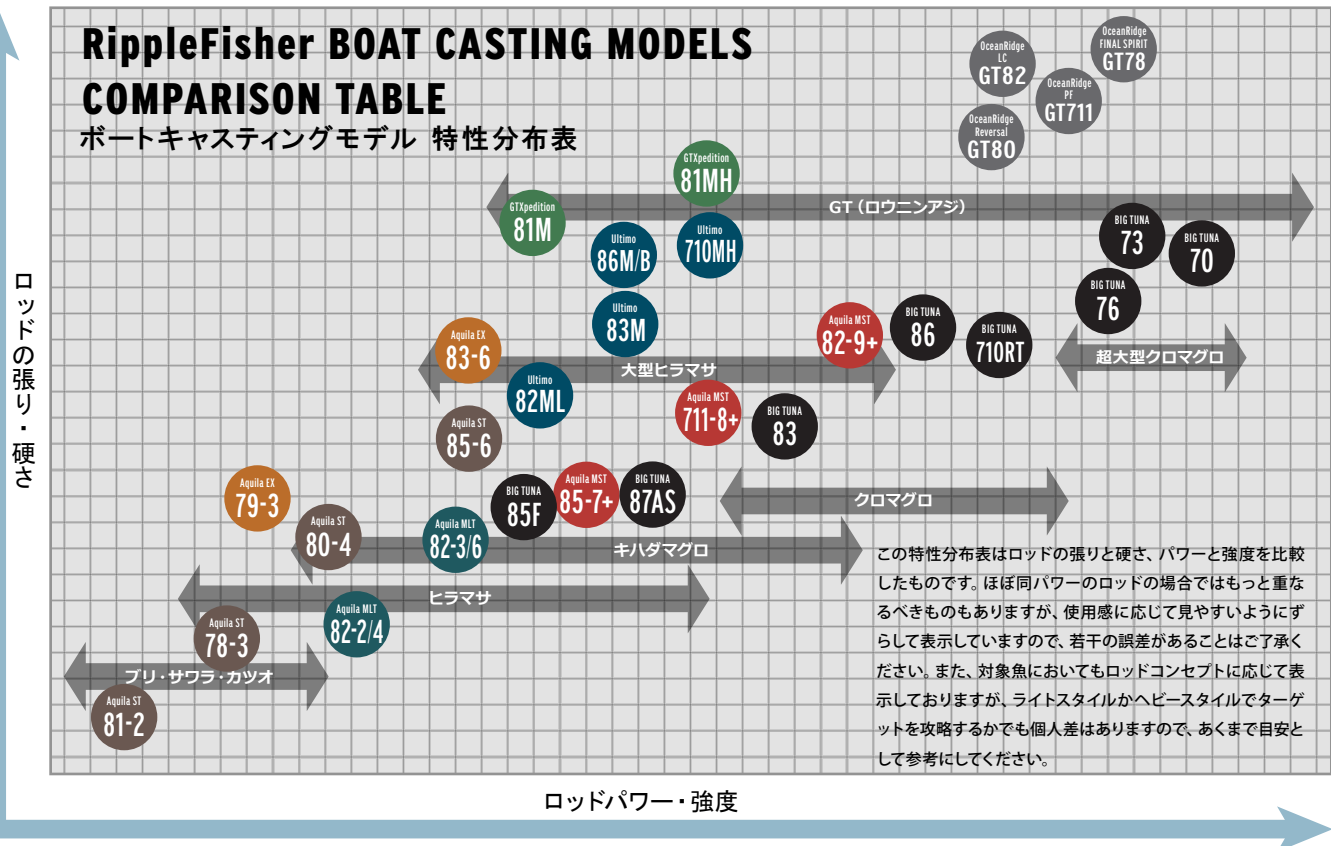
RippleFisher BOAT CASTING MODELS COMPARISON TABLE
ボートキャスティングモデル 特性分布表

ロッドの張り・硬さ

OceanRidge LC GT82
OceanRidge FINAL SPIRIT GT78
OceanRidge PF GT711
OceanRidge Reversal GT80

GTXpedition 81MH
GT（ロウニンアジ）
GTXpedition 81M
Ultimo 86M/B
Ultimo 710MH
BIG TUNA 73
BIG TUNA 70
BIG TUNA 76
Ultimo 83M
Aquila MST 82-9+
BIG TUNA 86
BIG TUNA 710RT
超大型クロマグロ
Aquila EX 83-6
大型ヒラマサ
Ultimo 82ML
Aquila MST 711-8+
BIG TUNA 83
Aquila ST 85-6
Aquila EX 79-3
BIG TUNA 85F
Aquila MST 85-7+
BIG TUNA 87AS
クロマグロ
Aquila ST 80-4
Aquila MLT 82-3/6
キハダマグロ
ヒラマサ
Aquila ST 78-3
Aquila MLT 82-2/4
ブリ・サワラ・カツオ
Aquila ST 81-2

この特性分布表はロッドの張りと硬さ、パワーと強度を比較したものです。ほぼ同パワーのロッドの場合ではもっと重なるべきものもありますが、使用感に応じて見やすいようにずらして表示していますので、若干の誤差があることはご了承ください。また、対象魚においてもロッドコンセプトに応じて表示しておりますが、ライトスタイルかヘビースタイルでターゲットを攻略するかでも個人差はありますので、あくまで目安として参考にしてください。

ロッドパワー・強度